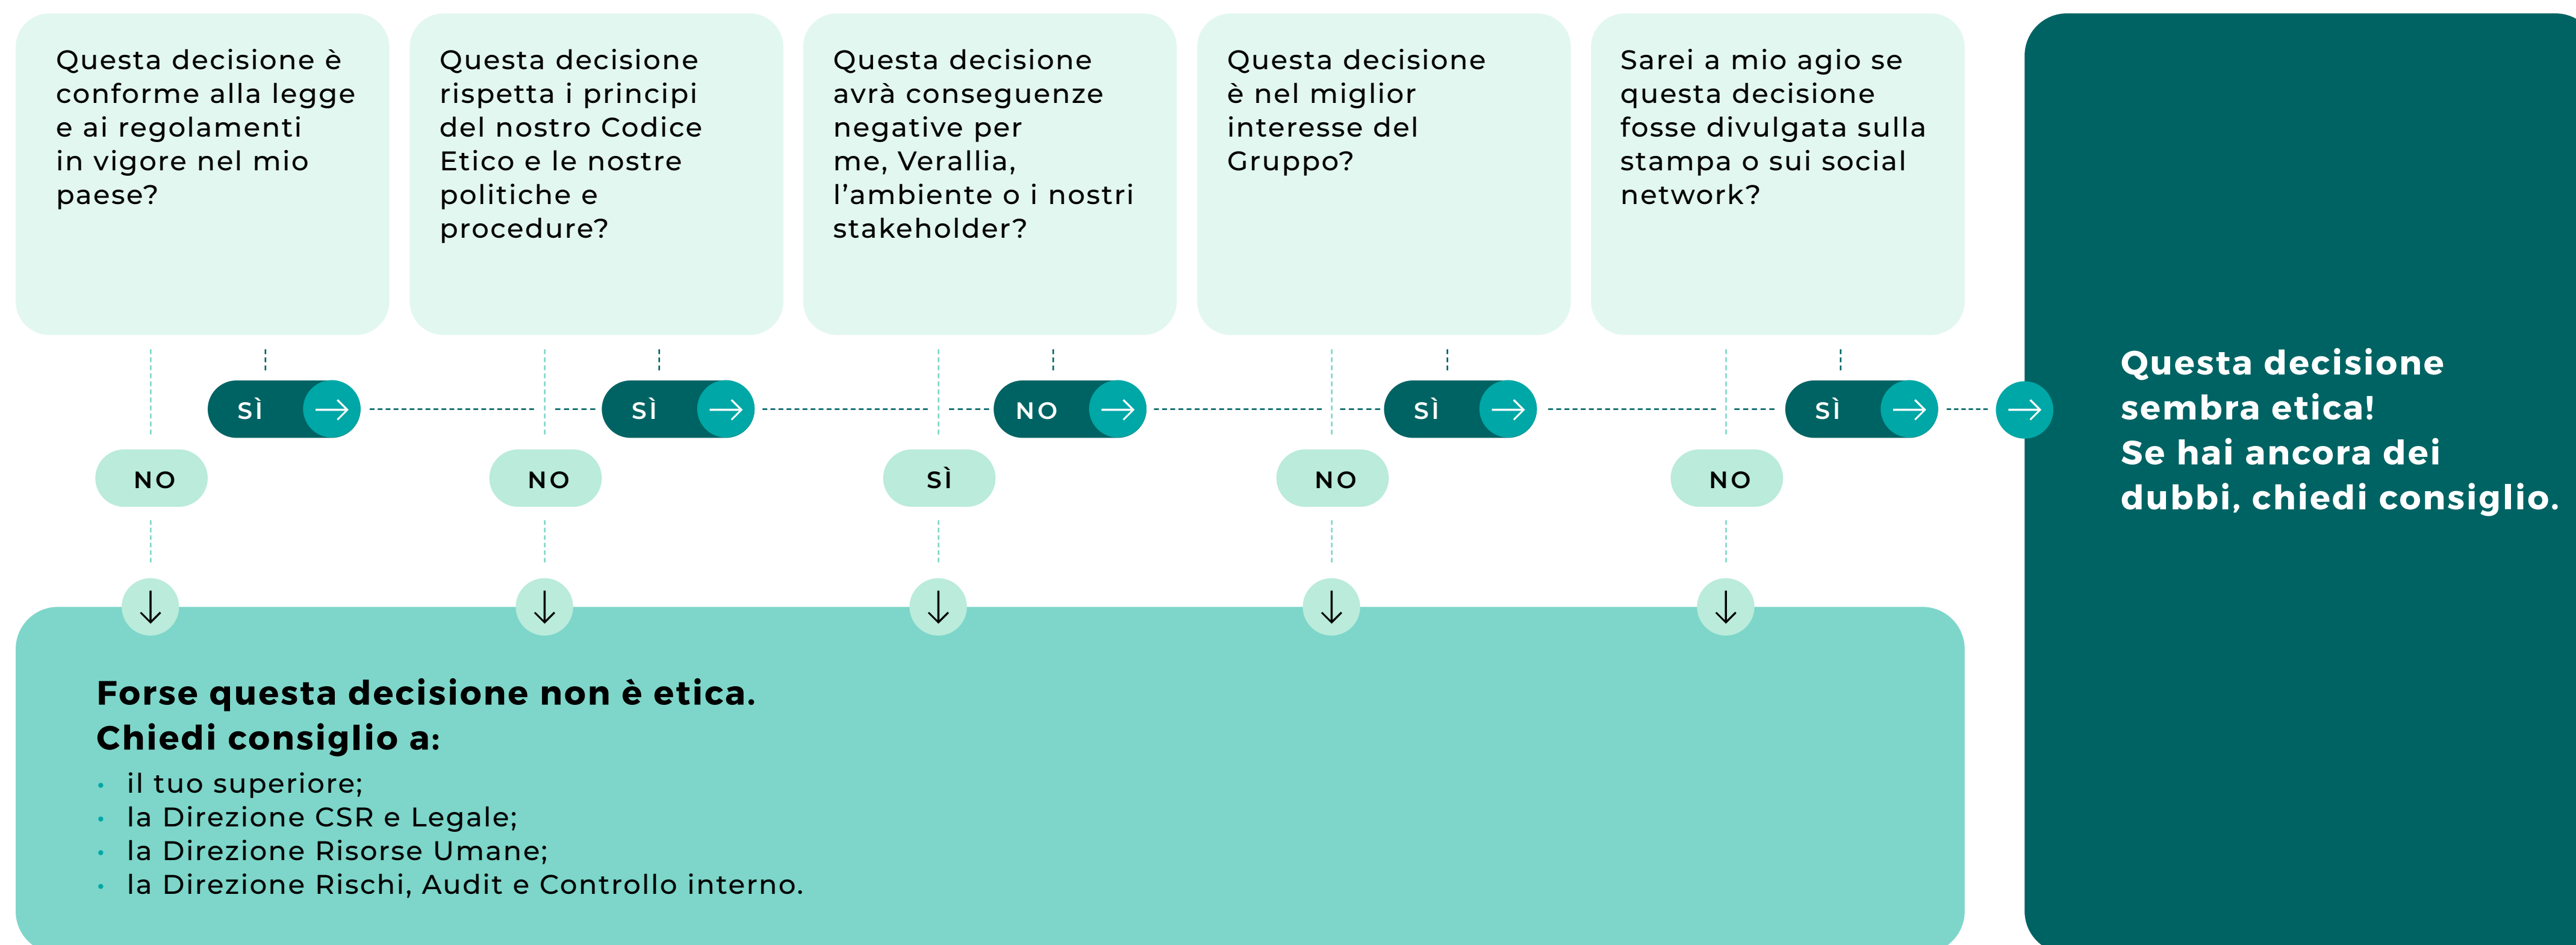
Questa decisione è conforme alla legge e ai regolamenti in vigore nel mio paese?

SÌ

NO

Questa decisione rispetta i principi del nostro Codice Etico e le nostre politiche e procedure?

SÌ

NO

Questa decisione avrà conseguenze negative per me, Verallia, l'ambiente o i nostri stakeholder?

NO

SÌ

Questa decisione è nel miglior interesse del Gruppo?

SÌ

NO

Sarei a mio agio se questa decisione fosse divulgata sulla stampa o sui social network?

SÌ

NO

Questa decisione sembra etica!
Se hai ancora dei dubbi, chiedi consiglio.

Forse questa decisione non è etica.
Chiedi consiglio a:
- il tuo superiore;
- la Direzione CSR e Legale;
- la Direzione Risorse Umane;
- la Direzione Rischi, Audit e Controllo interno.